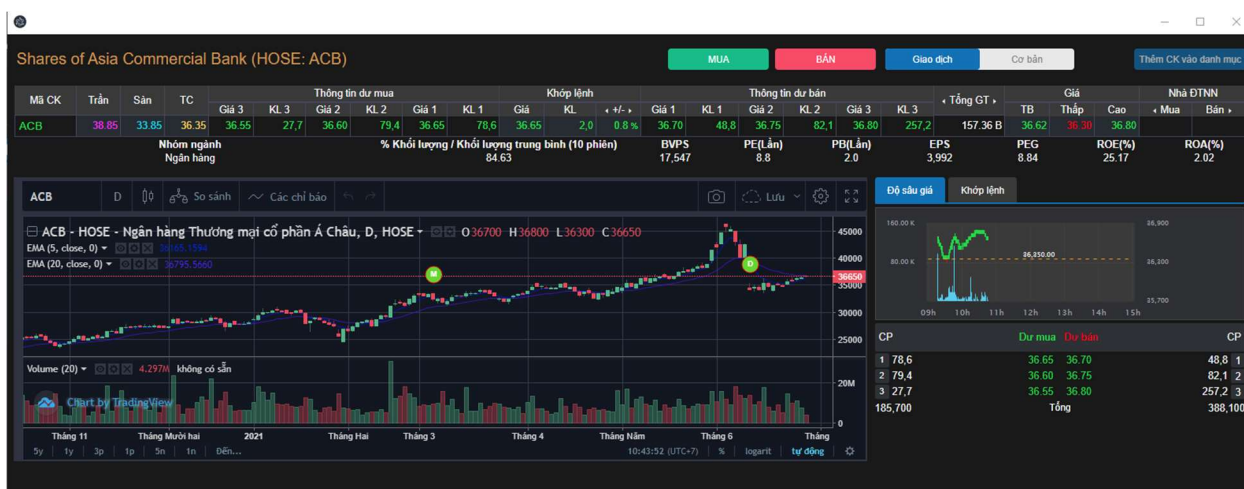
Shares of Asia Commercial Bank (HOSE: ACB)

MUA | BÁN | Giao dịch | Cơ bản | Thêm CK vào danh mục

| Mã CK | Trần | Sàn | TC | Giá 3 | KL 3 | Giá 2 | KL 2 | Giá 1 | KL 1 | Giá | KL | +/- | Giá 1 | KL 1 | Giá 2 | KL 2 | Giá 3 | KL 3 | Tổng GT | TB | Thấp | Cao | Mua | Bán |
|---|---|---|---|---|---|---|---|---|---|---|---|---|---|---|---|---|---|---|---|---|---|---|---|---|
| | | | | Thông tin dư mua | | | | | | Khớp lệnh | | | Thông tin dư bán | | | | | | | Giá | | | Nhà ĐTNN | |
| ACB | 38.85 | 33.85 | 36.35 | 36.55 | 27,7 | 36.60 | 79,4 | 36.65 | 78,6 | 36.65 | 2,0 | 0.8 % | 36.70 | 48,8 | 36.75 | 82,1 | 36.80 | 257,2 | 157.36 B | 36.62 | 36.30 | 36.80 | | |

| Nhóm ngành | % Khối lượng / Khối lượng trung bình (10 phiên) | BVPS | PE(Lần) | PB(Lần) | EPS | PEG | ROE(%) | ROA(%) |
|---|---|---|---|---|---|---|---|---|
| Ngân hàng | 84.63 | 17,547 | 8.8 | 2.0 | 3,992 | 8.84 | 25.17 | 2.02 |

ACB D So sánh Các chỉ báo Lưu

ACB - HOSE - Ngân hàng Thương mại cổ phần Á Châu, D, HOSE O36700 H36800 L36300 C36650
EMA (5, close, 0) 36655.1594
EMA (20, close, 0) 36795.5660
M D
45000 40000 36650 35000 30000 25000
Volume (20) 4.297M không có sẵn
20M 0
Chart by TradingView
Tháng 11 Tháng Mười hai 2021 Tháng Hai Tháng 3 Tháng 4 Tháng Năm Tháng 6 Tháng
5y 1y 3p 1p 5n 1n Đến... 10:43:52 (UTC+7) % logarit tự động

Độ sâu giá Khớp lệnh
160.00 K 80.00 K 0 36,900 36,250.00 36,200 35,700
09h 10h 11h 12h 13h 14h 15h

| CP | Dư mua | Dư bán | CP |
|---|---|---|---|
| 1 78,6 | 36.65 | 36.70 | 48,8 1 |
| 2 79,4 | 36.60 | 36.75 | 82,1 2 |
| 3 27,7 | 36.55 | 36.80 | 257,2 3 |
| 185,700 | Tổng | | 388,100 |